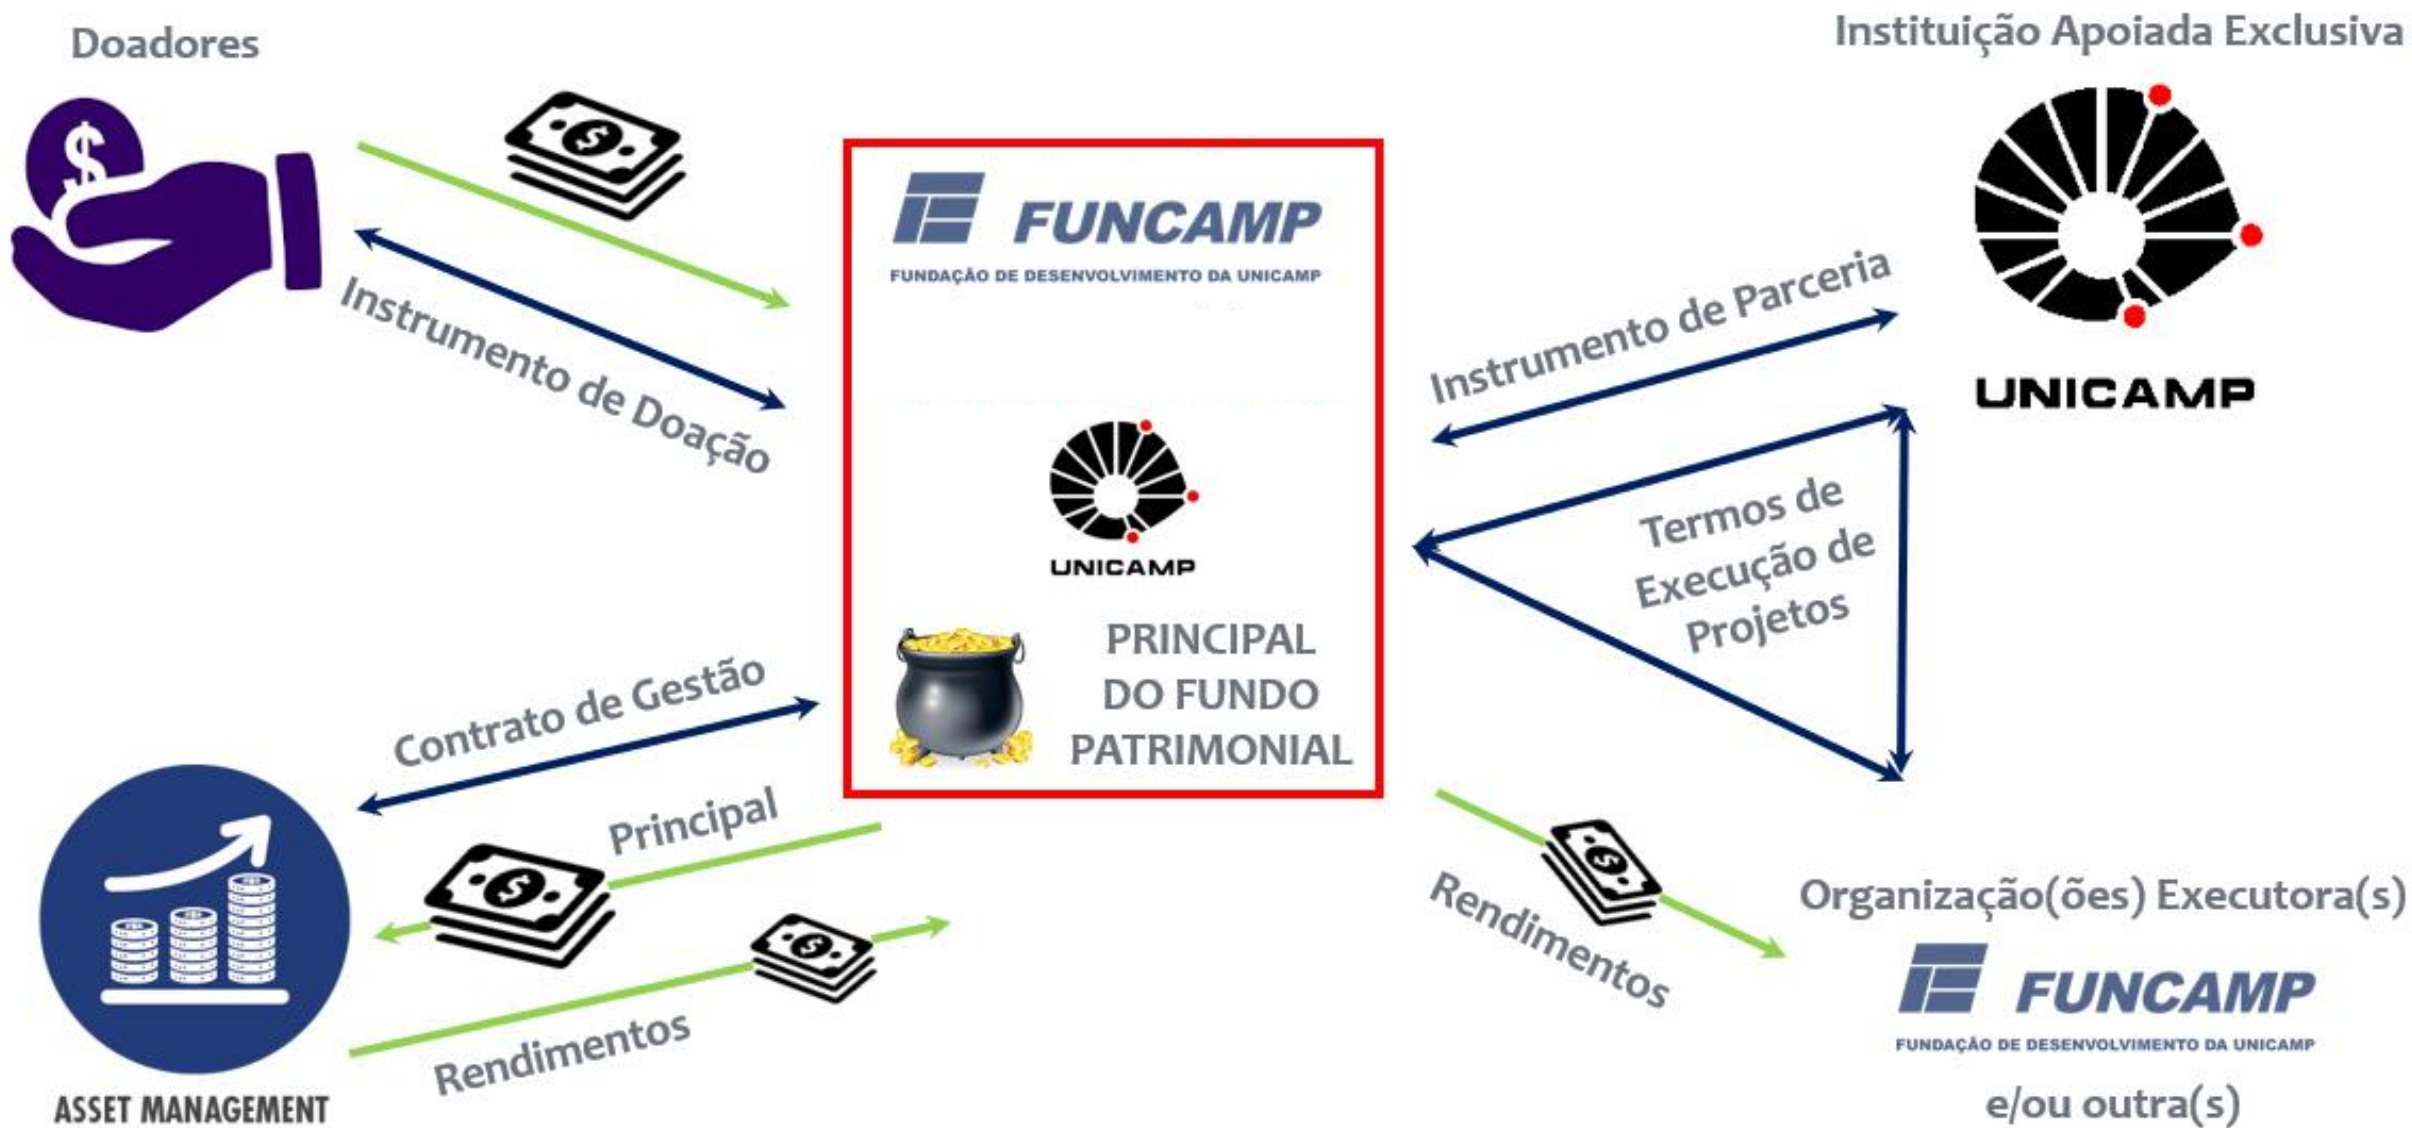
Doadores

Instituição Apoiada Exclusiva

Instrumento de Doação

FUNCAMP
FUNDAÇÃO DE DESENVOLVIMENTO DA UNICAMP

UNICAMP

PRINCIPAL DO FUNDO PATRIMONIAL

UNICAMP

Instrumento de Parceria

Termos de Execução de Projetos

Contrato de Gestão

Principal

Rendimentos

ASSET MANAGEMENT

Rendimentos

Organização(ões) Executora(s)

FUNCAMP
FUNDAÇÃO DE DESENVOLVIMENTO DA UNICAMP

e/ou outra(s)